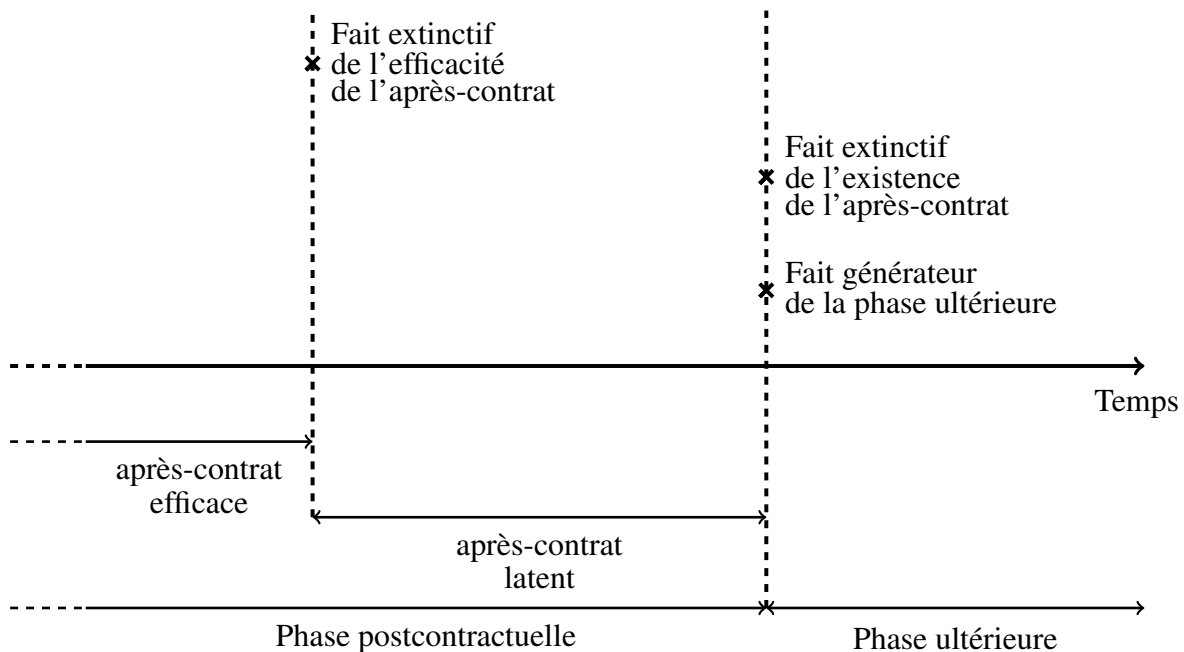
Fait extinctif de l'efficacité de l'après-contrat

Fait extinctif de l'existence de l'après-contrat

Fait générateur de la phase ultérieure

Temps

après-contrat efficace

après-contrat latent

Phase postcontractuelle

Phase ultérieure